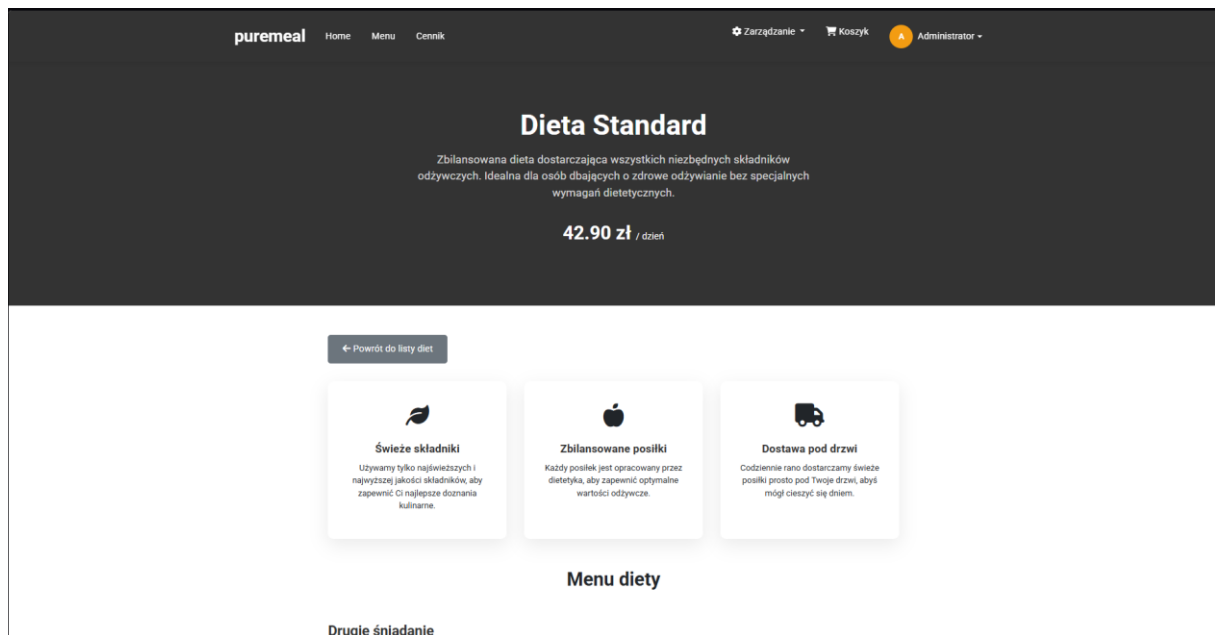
puremeal Home Menu Cennik

Zarządzanie Koszyk A Administrator

Dieta Standard

Zbilansowana dieta dostarczająca wszystkich niezbędnych składników odżywczych. Idealna dla osób dbających o zdrowe odżywianie bez specjalnych wymagań dietetycznych.

42.90 zł / dzień

← Powrót do listy diet

Świeże składniki

Używamy tylko najświeższych i najwyższej jakości składników, aby zapewnić Ci najlepsze doznania kulinarne.

Zbilansowane posiłki

Każdy posiłek jest opracowany przez dietetyka, aby zapewnić optymalne wartości odżywcze.

Dostawa pod drzwi

Codziennie rano dostarczamy świeże posiłki prosto pod Twoje drzwi, abyś mógł cieszyć się dniem.

Menu diety

Drugie śniadanie